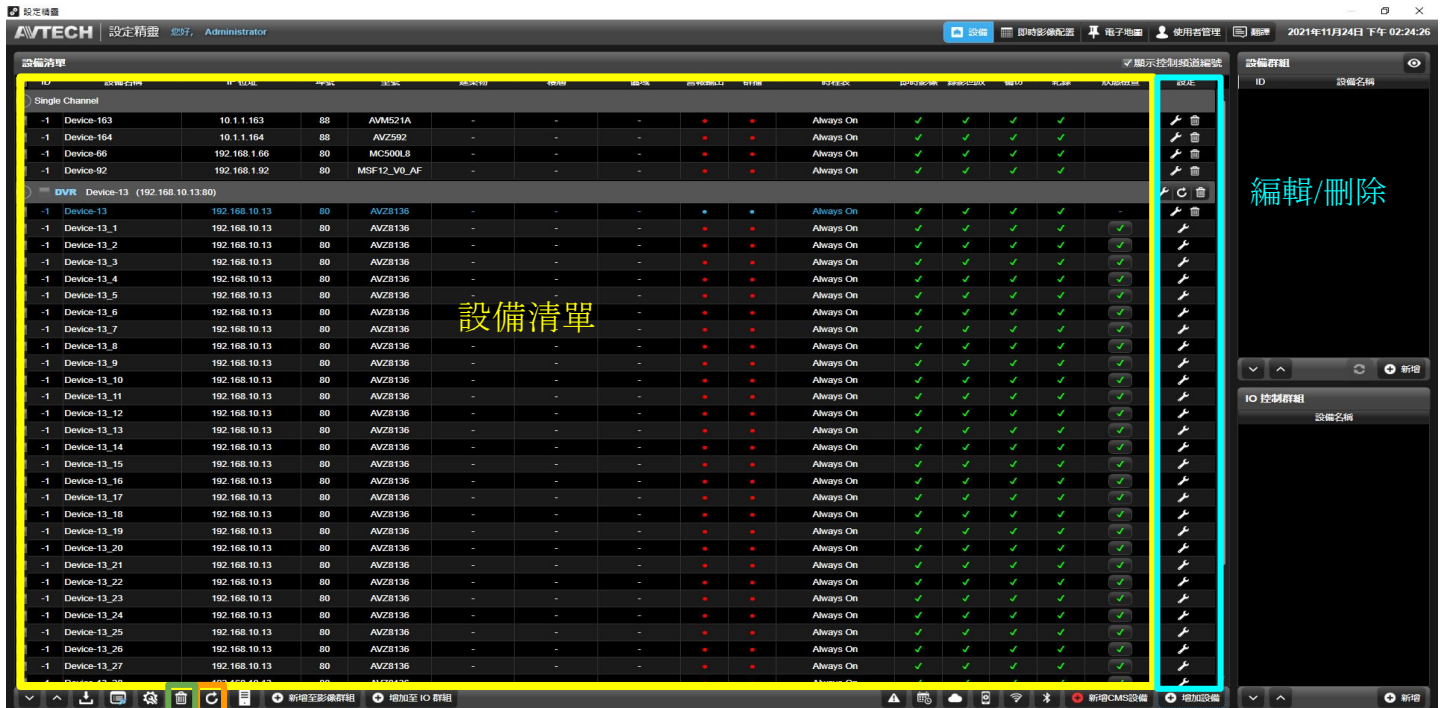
設定精靈

AVTECH | 設定精靈 您好, Administrator

設備 即時影像配置 電子地圖 使用者管理 翻譯 2021年11月24日 下午 02:24:26

設備清單 ☑顯示控制頻道編號

| ID | 設備名稱 | IP 位址 | 埠號 | 型號 | 通道 | 機種 | 區域 | 警報輸出 | 群播 | 時程表 | 即時影像 | 錄影回放 | 備份 | 紀錄 | 狀態檢查 | 設定 |
|---|---|---|---|---|---|---|---|---|---|---|---|---|---|---|---|---|
| Single Channel | | | | | | | | | | | | | | | | |
| -1 | Device-163 | 10.1.1.163 | 88 | AVM521A | - | - | - | ● | ● | Always On | ✓ | ✓ | ✓ | ✓ | | |
| -1 | Device-164 | 10.1.1.164 | 88 | AVZ592 | - | - | - | ● | ● | Always On | ✓ | ✓ | ✓ | ✓ | | |
| -1 | Device-66 | 192.168.1.66 | 80 | MC500L8 | - | - | - | ● | ● | Always On | ✓ | ✓ | ✓ | ✓ | | |
| -1 | Device-92 | 192.168.1.92 | 80 | MSF12_V0_AF | - | - | - | ● | ● | Always On | ✓ | ✓ | ✓ | ✓ | | |
| DVR Device-13 (192.168.10.13:80) | | | | | | | | | | | | | | | | |
| -1 | Device-13 | 192.168.10.13 | 80 | AVZ8136 | - | - | - | ● | ● | Always On | ✓ | ✓ | ✓ | ✓ | - | |
| -1 | Device-13_1 | 192.168.10.13 | 80 | AVZ8136 | - | - | - | ● | ● | Always On | ✓ | ✓ | ✓ | ✓ | ✓ | |
| -1 | Device-13_2 | 192.168.10.13 | 80 | AVZ8136 | - | - | - | ● | ● | Always On | ✓ | ✓ | ✓ | ✓ | ✓ | |
| -1 | Device-13_3 | 192.168.10.13 | 80 | AVZ8136 | - | - | - | ● | ● | Always On | ✓ | ✓ | ✓ | ✓ | ✓ | |
| -1 | Device-13_4 | 192.168.10.13 | 80 | AVZ8136 | - | - | - | ● | ● | Always On | ✓ | ✓ | ✓ | ✓ | ✓ | |
| -1 | Device-13_5 | 192.168.10.13 | 80 | AVZ8136 | - | - | - | ● | ● | Always On | ✓ | ✓ | ✓ | ✓ | ✓ | |
| -1 | Device-13_6 | 192.168.10.13 | 80 | AVZ8136 | - | - | - | ● | ● | Always On | ✓ | ✓ | ✓ | ✓ | ✓ | |
| -1 | Device-13_7 | 192.168.10.13 | 80 | AVZ8136 | - | - | - | ● | ● | Always On | ✓ | ✓ | ✓ | ✓ | ✓ | |
| -1 | Device-13_8 | 192.168.10.13 | 80 | AVZ8136 | - | - | - | ● | ● | Always On | ✓ | ✓ | ✓ | ✓ | ✓ | |
| -1 | Device-13_9 | 192.168.10.13 | 80 | AVZ8136 | - | - | - | ● | ● | Always On | ✓ | ✓ | ✓ | ✓ | ✓ | |
| -1 | Device-13_10 | 192.168.10.13 | 80 | AVZ8136 | - | - | - | ● | ● | Always On | ✓ | ✓ | ✓ | ✓ | ✓ | |
| -1 | Device-13_11 | 192.168.10.13 | 80 | AVZ8136 | - | - | - | ● | ● | Always On | ✓ | ✓ | ✓ | ✓ | ✓ | |
| -1 | Device-13_12 | 192.168.10.13 | 80 | AVZ8136 | - | - | - | ● | ● | Always On | ✓ | ✓ | ✓ | ✓ | ✓ | |
| -1 | Device-13_13 | 192.168.10.13 | 80 | AVZ8136 | - | - | - | ● | ● | Always On | ✓ | ✓ | ✓ | ✓ | ✓ | |
| -1 | Device-13_14 | 192.168.10.13 | 80 | AVZ8136 | - | - | - | ● | ● | Always On | ✓ | ✓ | ✓ | ✓ | ✓ | |
| -1 | Device-13_15 | 192.168.10.13 | 80 | AVZ8136 | - | - | - | ● | ● | Always On | ✓ | ✓ | ✓ | ✓ | ✓ | |
| -1 | Device-13_16 | 192.168.10.13 | 80 | AVZ8136 | - | - | - | ● | ● | Always On | ✓ | ✓ | ✓ | ✓ | ✓ | |
| -1 | Device-13_17 | 192.168.10.13 | 80 | AVZ8136 | - | - | - | ● | ● | Always On | ✓ | ✓ | ✓ | ✓ | ✓ | |
| -1 | Device-13_18 | 192.168.10.13 | 80 | AVZ8136 | - | - | - | ● | ● | Always On | ✓ | ✓ | ✓ | ✓ | ✓ | |
| -1 | Device-13_19 | 192.168.10.13 | 80 | AVZ8136 | - | - | - | ● | ● | Always On | ✓ | ✓ | ✓ | ✓ | ✓ | |
| -1 | Device-13_20 | 192.168.10.13 | 80 | AVZ8136 | - | - | - | ● | ● | Always On | ✓ | ✓ | ✓ | ✓ | ✓ | |
| -1 | Device-13_21 | 192.168.10.13 | 80 | AVZ8136 | - | - | - | ● | ● | Always On | ✓ | ✓ | ✓ | ✓ | ✓ | |
| -1 | Device-13_22 | 192.168.10.13 | 80 | AVZ8136 | - | - | - | ● | ● | Always On | ✓ | ✓ | ✓ | ✓ | ✓ | |
| -1 | Device-13_23 | 192.168.10.13 | 80 | AVZ8136 | - | - | - | ● | ● | Always On | ✓ | ✓ | ✓ | ✓ | ✓ | |
| -1 | Device-13_24 | 192.168.10.13 | 80 | AVZ8136 | - | - | - | ● | ● | Always On | ✓ | ✓ | ✓ | ✓ | ✓ | |
| -1 | Device-13_25 | 192.168.10.13 | 80 | AVZ8136 | - | - | - | ● | ● | Always On | ✓ | ✓ | ✓ | ✓ | ✓ | |
| -1 | Device-13_26 | 192.168.10.13 | 80 | AVZ8136 | - | - | - | ● | ● | Always On | ✓ | ✓ | ✓ | ✓ | ✓ | |
| -1 | Device-13_27 | 192.168.10.13 | 80 | AVZ8136 | - | - | - | ● | ● | Always On | ✓ | ✓ | ✓ | ✓ | ✓ | |

設備清單

編輯/刪除

新增至影像群組 增加至 IO 群組

新增CMS設備 增加設備

設備群組
ID 設備名稱
新增

IO 控制群組
設備名稱
新增